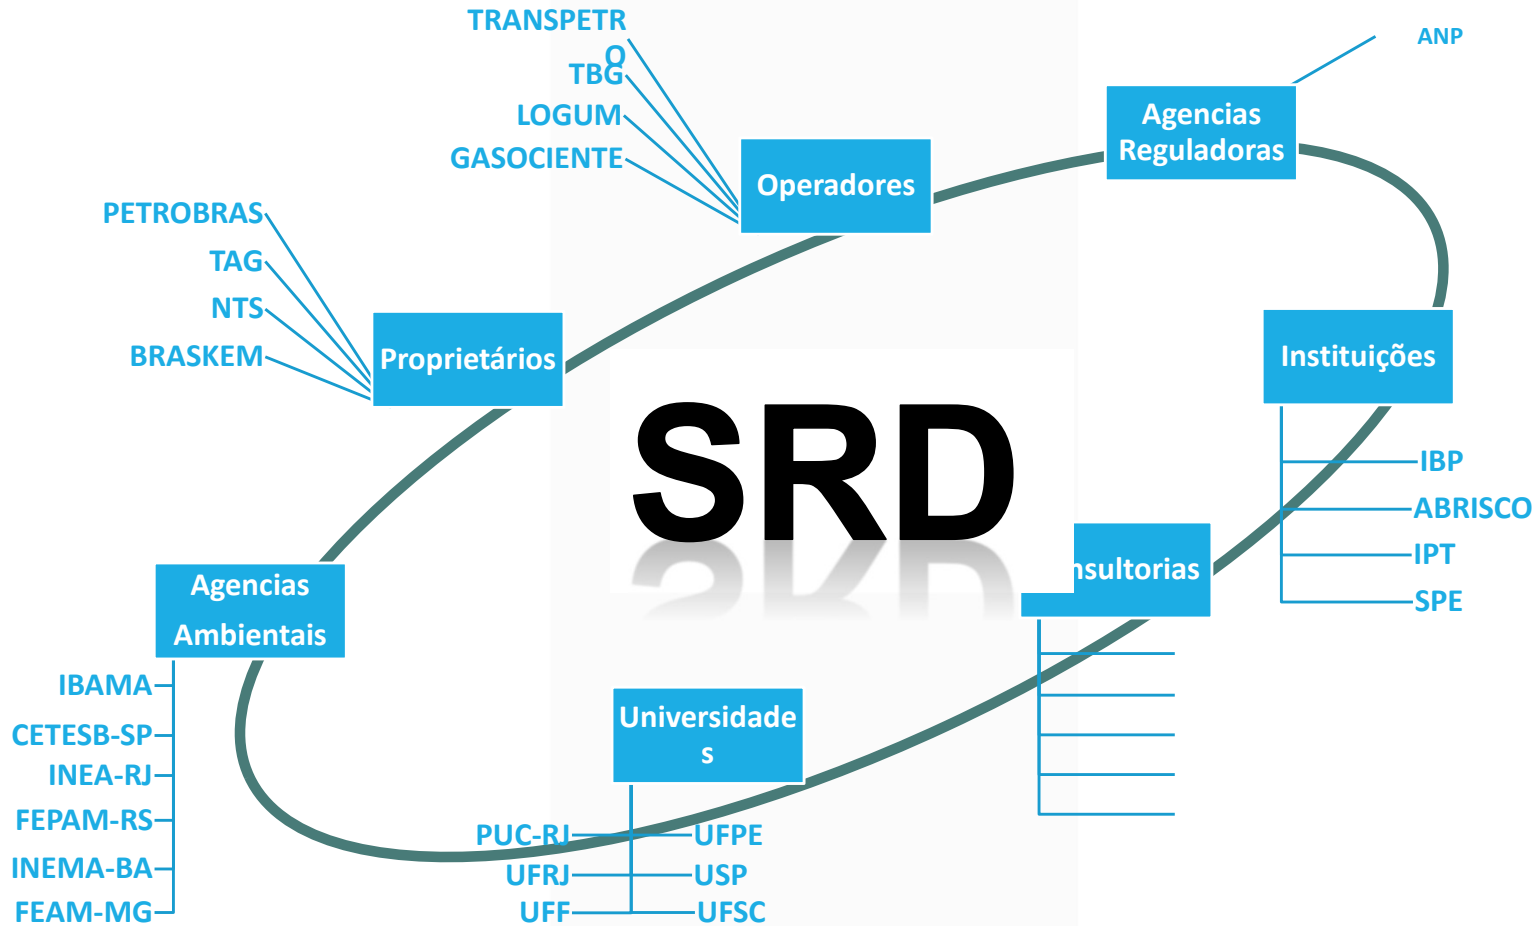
TRANSPETRO

TBG

LOGUM

GASOCIENTE

Operadores

Agencias Reguladoras

ANP

PETROBRAS

TAG

NTS

BRASKEM

Proprietários

Instituições

IBP

ABRISCO

IPT

SPE

SRD

nsultorias

Agencias Ambientais

IBAMA

CETESB-SP

INEA-RJ

FEPAM-RS

INEMA-BA

FEAM-MG

Universidades

PUC-RJ

UFRJ

UFF

UFPE

USP

UFSC